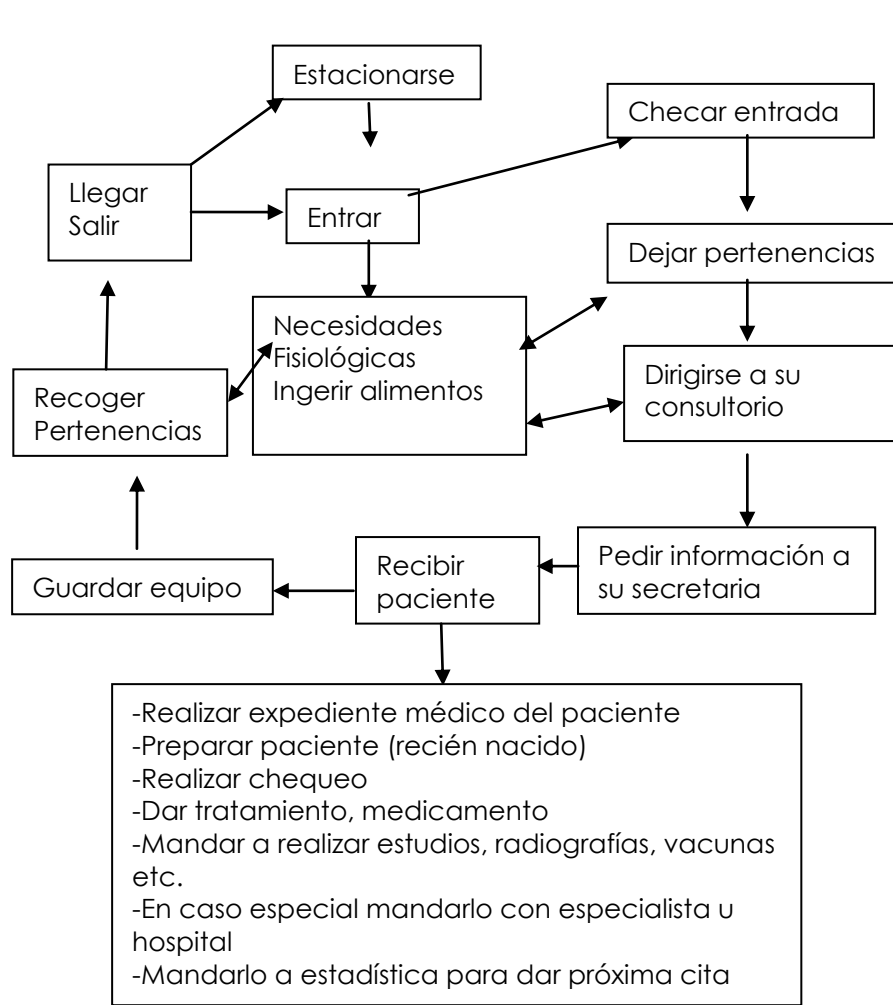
Estacionarse

Llegar
Salir

Entrar

Checar entrada

Dejar pertenencias

Necesidades
Fisiológicas
Ingerir alimentos

Recoger
Pertenencias

Dirigirse a su consultorio

Pedir información a su secretaria

Recibir paciente

Guardar equipo

-Realizar expediente médico del paciente
-Preparar paciente (recién nacido)
-Realizar chequeo
-Dar tratamiento, medicamento
-Mandar a realizar estudios, radiografías, vacunas etc.
-En caso especial mandarlo con especialista u hospital
-Mandarlo a estadística para dar próxima cita